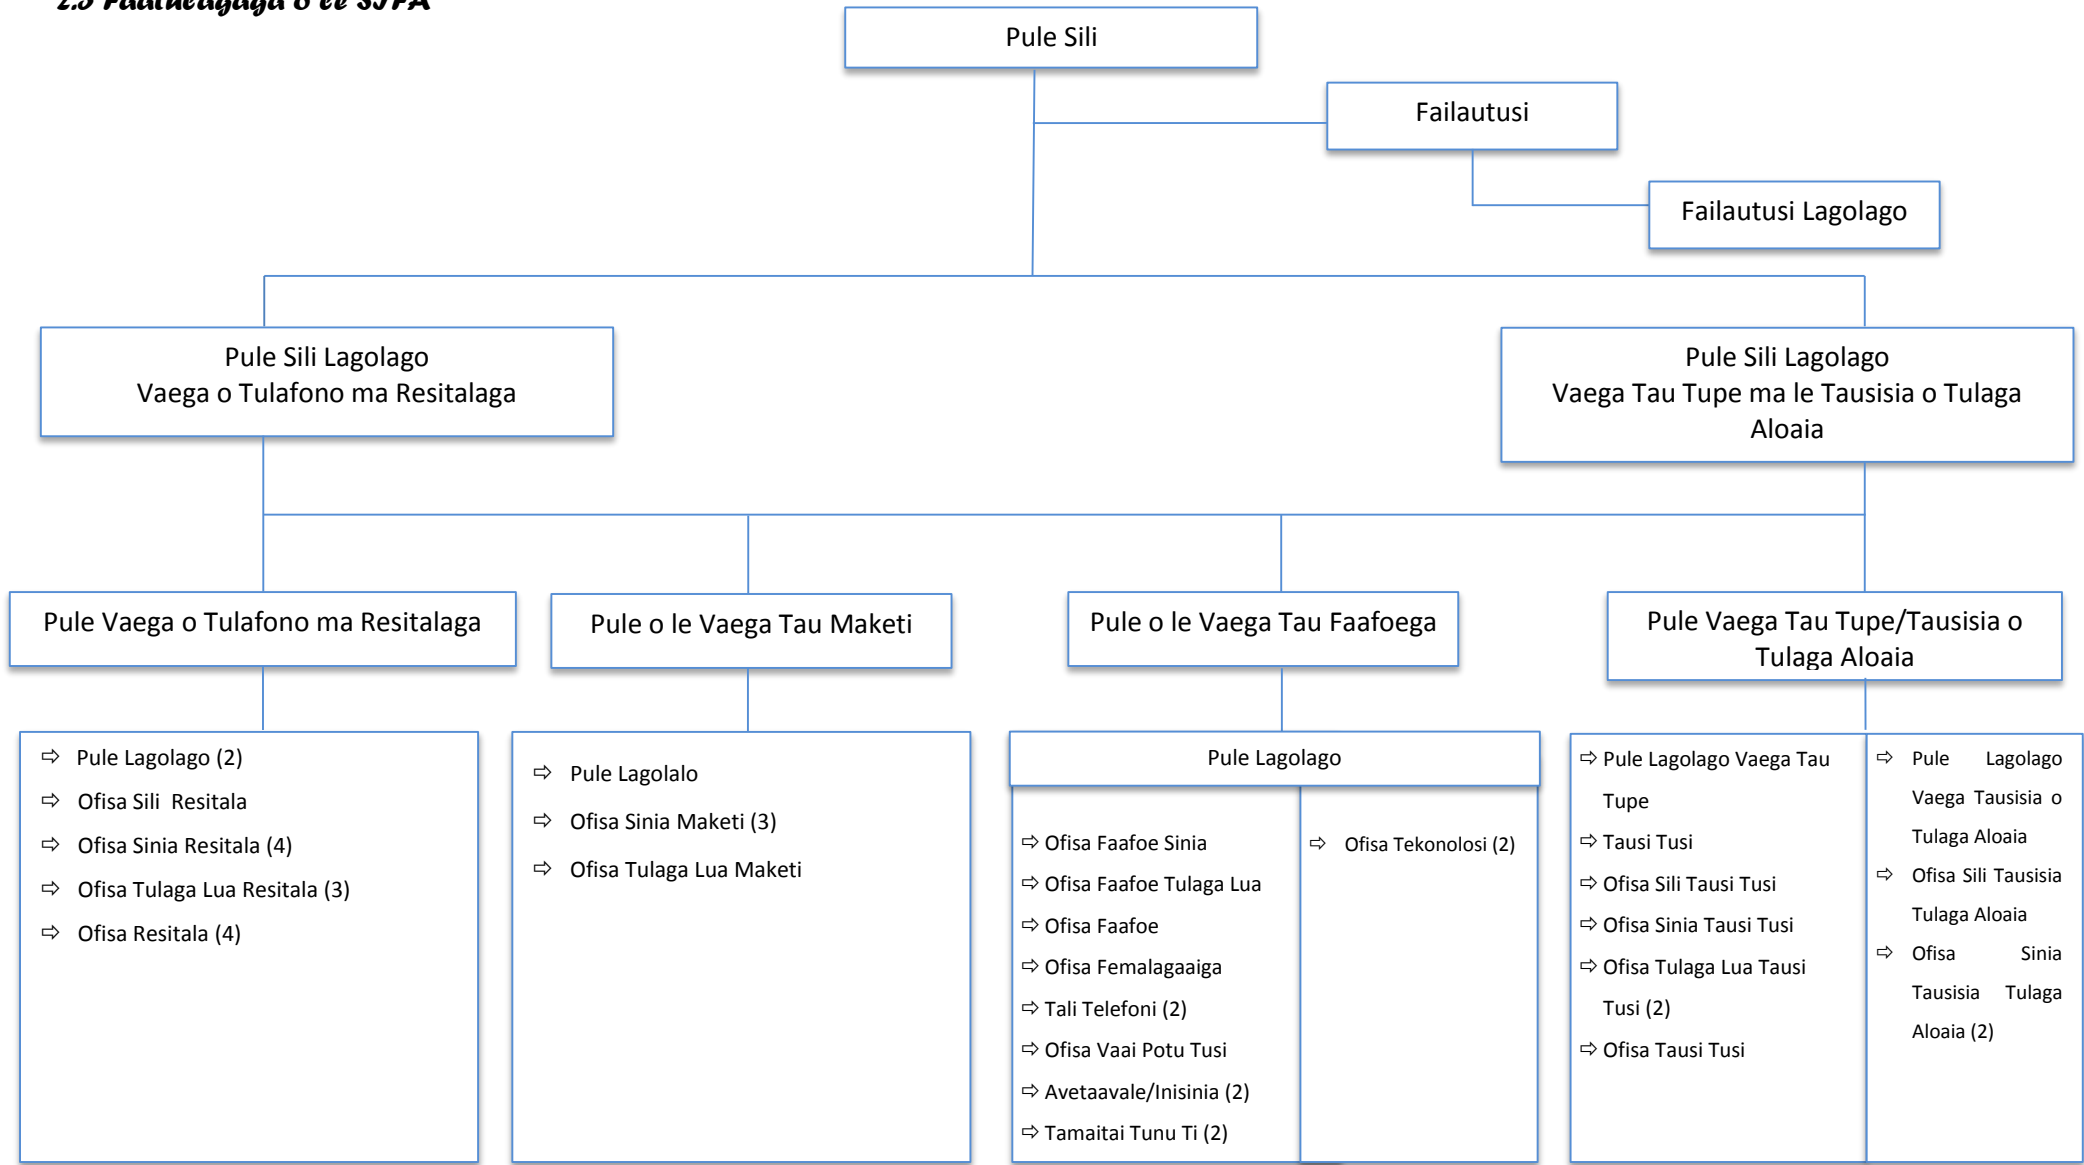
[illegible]

Pule Sili

Failautusi

Failautusi Lagolago

Pule Sili Lagolago
Vaega o Tulafono ma Resitalaga

Pule Sili Lagolago
Vaega Tau Tupe ma le Tausisia o Tulaga Aloaia

Pule Vaega o Tulafono ma Resitalaga

Pule o le Vaega Tau Maketi

Pule o le Vaega Tau Faafoega

Pule Vaega Tau Tupe/Tausisia o Tulaga Aloaia

⇨ Pule Lagolago (2)
⇨ Ofisa Sili Resitala
⇨ Ofisa Sinia Resitala (4)
⇨ Ofisa Tulaga Lua Resitala (3)
⇨ Ofisa Resitala (4)

⇨ Pule Lagolalo
⇨ Ofisa Sinia Maketi (3)
⇨ Ofisa Tulaga Lua Maketi

Pule Lagolago

⇨ Ofisa Faafoe Sinia
⇨ Ofisa Faafoe Tulaga Lua
⇨ Ofisa Faafoe
⇨ Ofisa Femalagaaiga
⇨ Tali Telefoni (2)
⇨ Ofisa Vaai Potu Tusi
⇨ Avetaavale/Inisinia (2)
⇨ Tamaitai Tunu Ti (2)

⇨ Ofisa Tekonolosi (2)

⇨ Pule Lagolago Vaega Tau Tupe
⇨ Tausi Tusi
⇨ Ofisa Sili Tausi Tusi
⇨ Ofisa Sinia Tausi Tusi
⇨ Ofisa Tulaga Lua Tausi Tusi (2)
⇨ Ofisa Tausi Tusi

⇨ Pule Lagolago Vaega Tausisia o Tulaga Aloaia
⇨ Ofisa Sili Tausisia Tulaga Aloaia
⇨ Ofisa Sinia Tausisia Tulaga Aloaia (2)